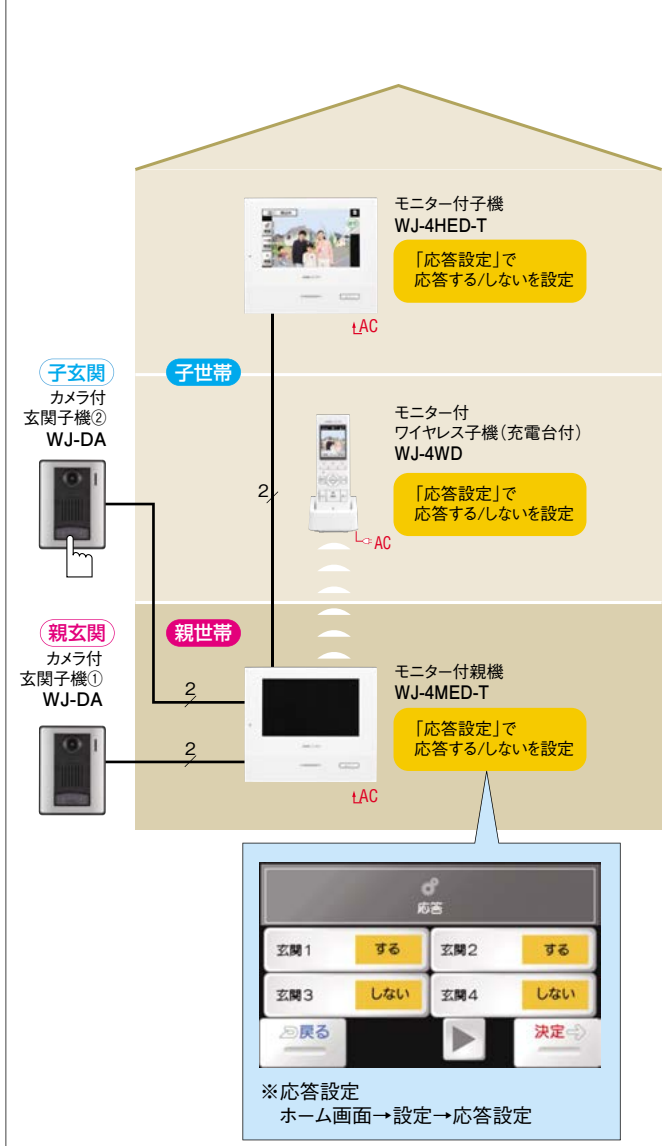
モニター付子機
WJ-4HED-T

「応答設定」で
応答する/しないを設定

AC

子玄関
カメラ付
玄関子機②
WJ-DA

子世帯

モニター付
ワイヤレス子機(充電台付)
WJ-4WD

「応答設定」で
応答する/しないを設定

2

AC

親玄関
カメラ付
玄関子機①
WJ-DA

親世帯

モニター付親機
WJ-4MED-T

「応答設定」で
応答する/しないを設定

2

2

AC

応答

| 玄関1 | する | 玄関2 | する |
|---|---|---|---|
| 玄関3 | しない | 玄関4 | しない |

戻る
決定

※応答設定
ホーム画面→設定→応答設定